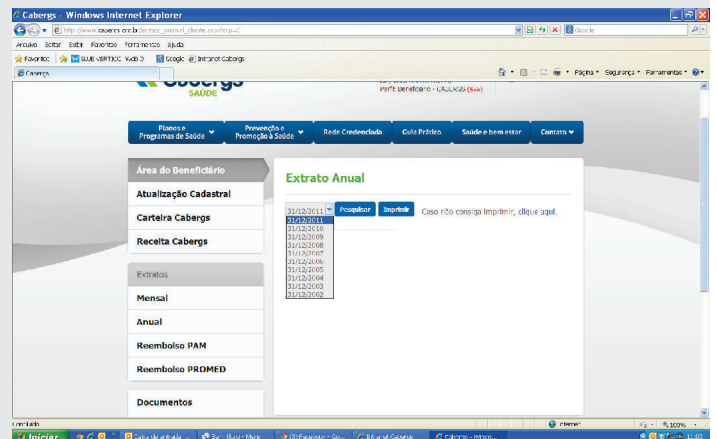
Cabergs - Windows Internet Explorer

http://www.cabergs.org.br/extrato_anual_cliente.asp?org=C

Google

Arquivo Editar Exibir Favoritos Ferramentas Ajuda

Favoritos | SLUB VERTICC Web D | Google | Internet Cabergs

Cabergs

Página • Segurança • Ferramentas •

Cabergs SAÚDE

Perfil Beneficiário - CABERGS (Sair)

Planos e Programas de Saúde | Prevenção e Promoção à Saúde | Rede Credenciada | Guia Prático | Saúde e bem estar | Contato

Área do Beneficiário

Atualização Cadastral

Carteira Cabergs

Receita Cabergs

Extratos

Mensal

Anual

Reembolso PAM

Reembolso PROMED

Documentos

Extrato Anual

31/12/2011 | Pesquisar | Imprimir | Caso não consiga imprimir, clique aqui.

31/12/2011
31/12/2010
31/12/2009
31/12/2008
31/12/2007
31/12/2006
31/12/2005
31/12/2004
31/12/2003
31/12/2002

Concluído

Internet

100%

Iniciar